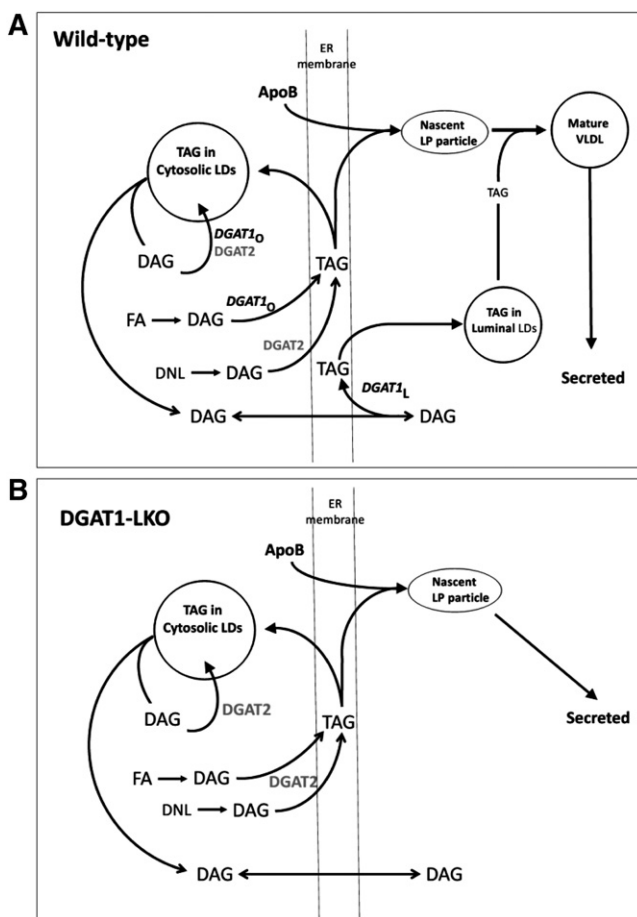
A

Wild-type

ER membrane

ApoB

Nascent LP particle

Mature VLDL

TAG in Cytosolic LDs

TAG

$DGAT1_O$

DGAT2

DAG

TAG

FA → DAG

$DGAT1_O$

TAG in Luminal LDs

DGAT2

DNL → DAG

TAG

$DGAT1_L$

Secreted

DAG

DAG

B

DGAT1-LKO

ER membrane

ApoB

Nascent LP particle

TAG in Cytosolic LDs

DGAT2

DAG

TAG

Secreted

FA → DAG

DGAT2

DNL → DAG

DAG

DAG